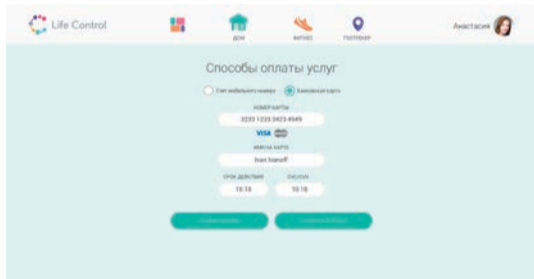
Life Control

ДОМ

ФИТНЕС

ГЕОЛОКАЦИЯ

Анастасия

Способы оплаты услуг

Счет мобильного номера

Банковская карта

НОМЕР КАРТЫ

3233 1233 3423 4549

VISA

ИМЯ НА КАРТЕ

Ivan Ivanoff

СРОК ДЕЙСТВИЯ

10.15

CVC/CVV

10.18

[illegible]

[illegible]